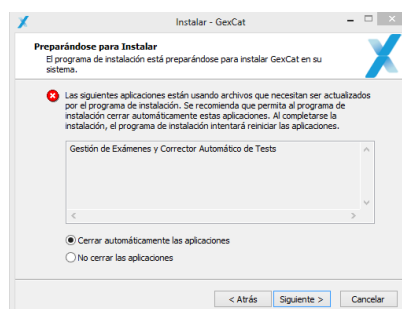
Instalar - GexCat

Preparándose para Instalar
El programa de instalación está preparándose para instalar GexCat en su sistema.

Las siguientes aplicaciones están usando archivos que necesitan ser actualizados por el programa de instalación. Se recomienda que permita al programa de instalación cerrar automáticamente estas aplicaciones. Al completarse la instalación, el programa de instalación intentará reiniciar las aplicaciones.

Gestión de Exámenes y Corrector Automático de Tests

Cerrar automáticamente las aplicaciones
No cerrar las aplicaciones

< Atrás
Siguiente >
Cancelar